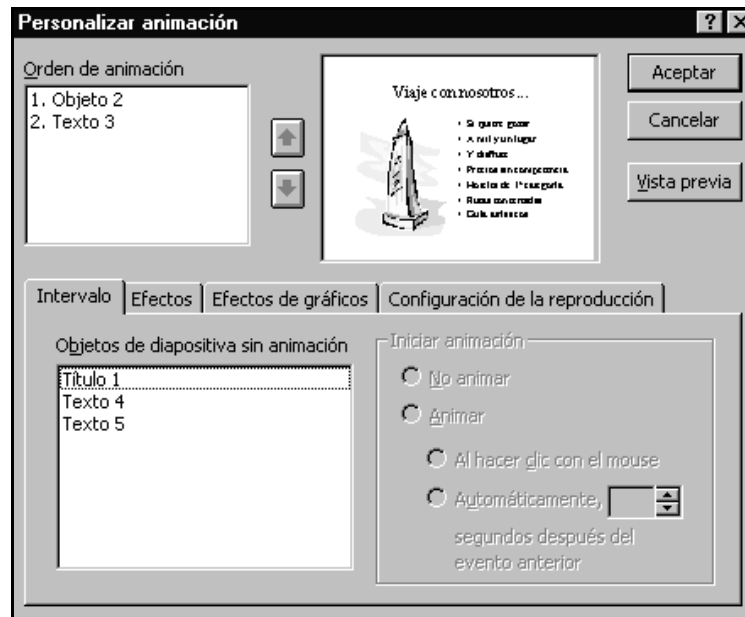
Personalizar animación

Orden de animación
1. Objeto 2
2. Texto 3

Viaje con nosotros...
• Si quiere gozar
• A mil y un lugar
• Y disfrute
• Precios en congeneracia
• Hoteles de 1ª categoría
• Rutas concertadas
• Guía artesanos

Aceptar
Cancelar
Vista previa

Intervalo | Efectos | Efectos de gráficos | Configuración de la reproducción

Objetos de diapositiva sin animación
Título 1
Texto 4
Texto 5

Iniciar animación
No animar
Animar
Al hacer clic con el mouse
Automáticamente, segundos después del evento anterior